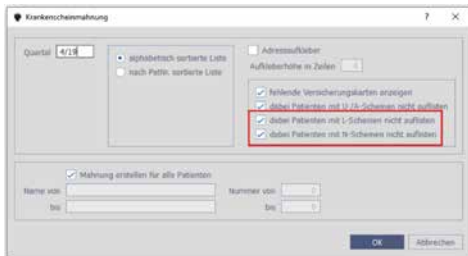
Krankenscheinmahnung

? ×

Quartal 4/19

alphabetisch sortierte Liste

nach PatNr. sortierte Liste

Adressaufkleber

Aufkleberhöhe in Zeilen 0

fehlende Versicherungskarten anzeigen

dabei Patienten mit Ü-/A-Scheinen nicht auflisten

dabei Patienten mit L-Scheinen nicht auflisten

dabei Patienten mit N-Scheinen nicht auflisten

Mahnung erstellen für alle Patienten

Name von

bis

Nummer von 0

bis 0

OK

Abbrechen